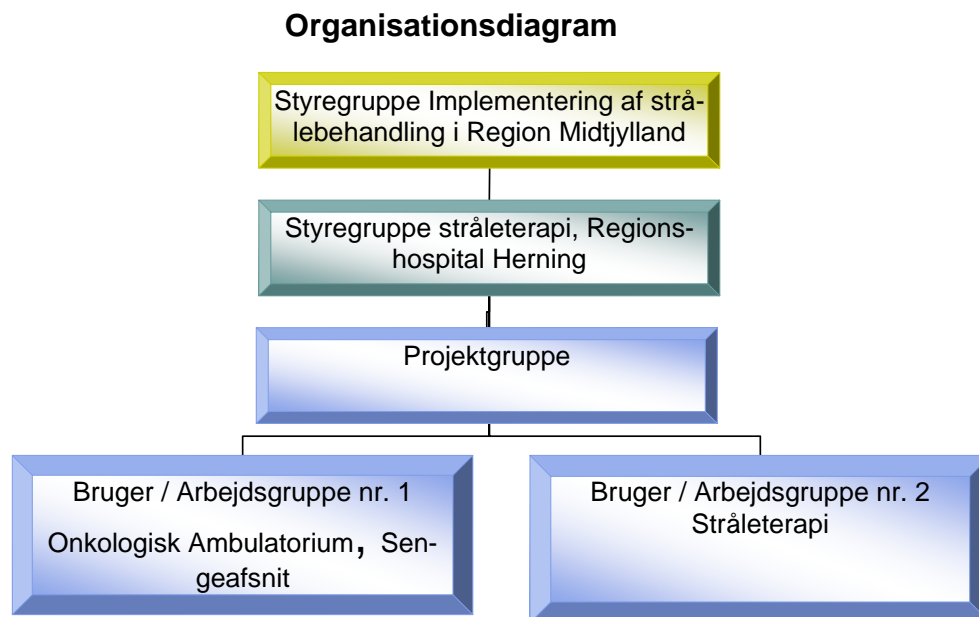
Organisationsdiagram

Styregruppe Implementering af strålebehandling i Region Midtjylland

Styregruppe stråleterapi, Regionshospital Herning

Projektgruppe

Bruger / Arbejdsgruppe nr. 1
Onkologisk Ambulatorium, Sengeafsnit

Bruger / Arbejdsgruppe nr. 2
Stråleterapi